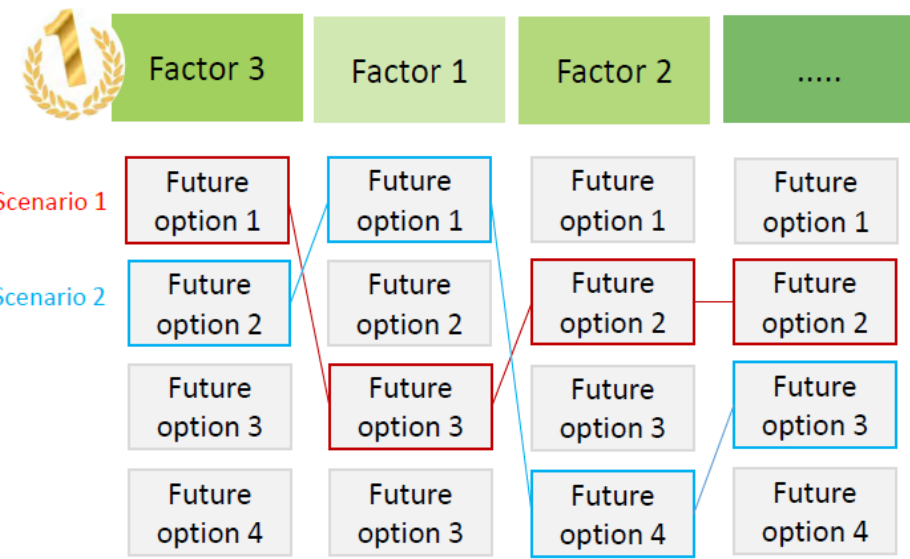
1

| Factor 3 | Factor 1 | Factor 2 | ..... |
|---|---|---|---|
| Future option 1 | Future option 1 | Future option 1 | Future option 1 |
| Future option 2 | Future option 2 | Future option 2 | Future option 2 |
| Future option 3 | Future option 3 | Future option 3 | Future option 3 |
| Future option 4 | Future option 3 | Future option 4 | Future option 4 |

Scenario 1
Scenario 2